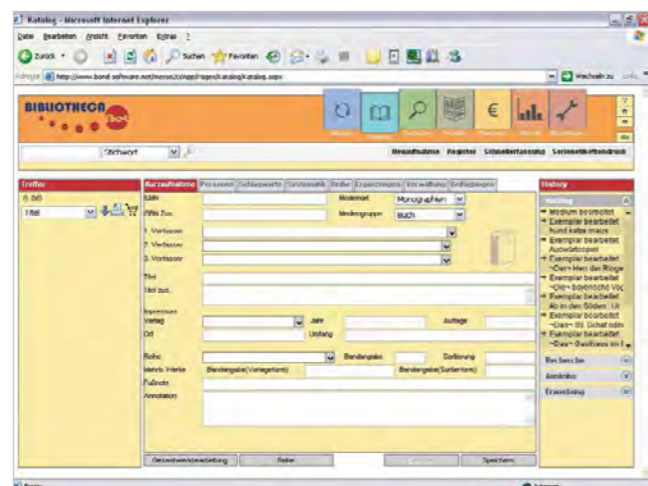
Katalog - Microsoft Internet Explorer

Datei Bearbeiten Ansicht Favoriten Extras ?

Zurück Suchen Favoriten

Adresse http://www.bond-software.net/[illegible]/Katalog/katalog.aspx

Wechseln zu Links

BIBLIOTHECA .net

Stichwort

Neuaufnahme Register Schnellerfassung Serienetikettendruck

Treffer

0 /00

Titel

Kurzaufnahme Personen Schlagworte Systematik Reihe Ergänzungen Verwaltung Beilagen

ISBN

Medienart Monographien

ISBN Zus.

Mediengruppe BUCH

1. Verfasser

2. Verfasser

3. Verfasser

Titel

Titel zus.

Impressum

Verlag

Jahr

Auflage

Ort

Umfang

Reihe

Bandangabe

Sortierung

Mehrb. Werke

Bandangabe(Vorlageform)

Bandangabe(Sortierform)

Fußnote

Annotation

Gesamtwerksverwaltung

Reihe

Speichern

History

Verlauf

Medium bearbeitet

Exemplar bearbeitet hund katze maus

Exemplar bearbeitet Auswahlprojekt

Exemplar bearbeitet ~Der~ Herr der Ringe

Exemplar bearbeitet ~Die~ bayerische Vo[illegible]

Exemplar bearbeitet Ab in den Süden : Ur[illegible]

Exemplar bearbeitet ~Das~ St. Schaf oder

Exemplar bearbeitet ~Das~ Gasthaus im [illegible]

Recherche

Ausleihe

Erwerbung